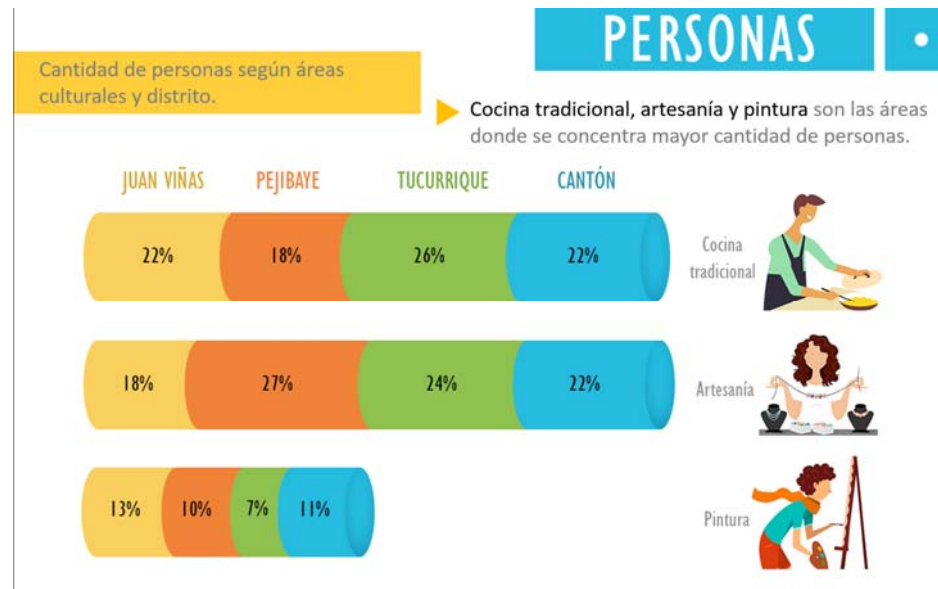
PERSONAS

Cantidad de personas según áreas culturales y distrito.

Cocina tradicional, artesanía y pintura son las áreas donde se concentra mayor cantidad de personas.

JUAN VIÑAS PEJIBAYE TUCURRIQUE CANTÓN

22% 18% 26% 22%

Cocina tradicional

18% 27% 24% 22%

Artesanía

13% 10% 7% 11%

Pintura